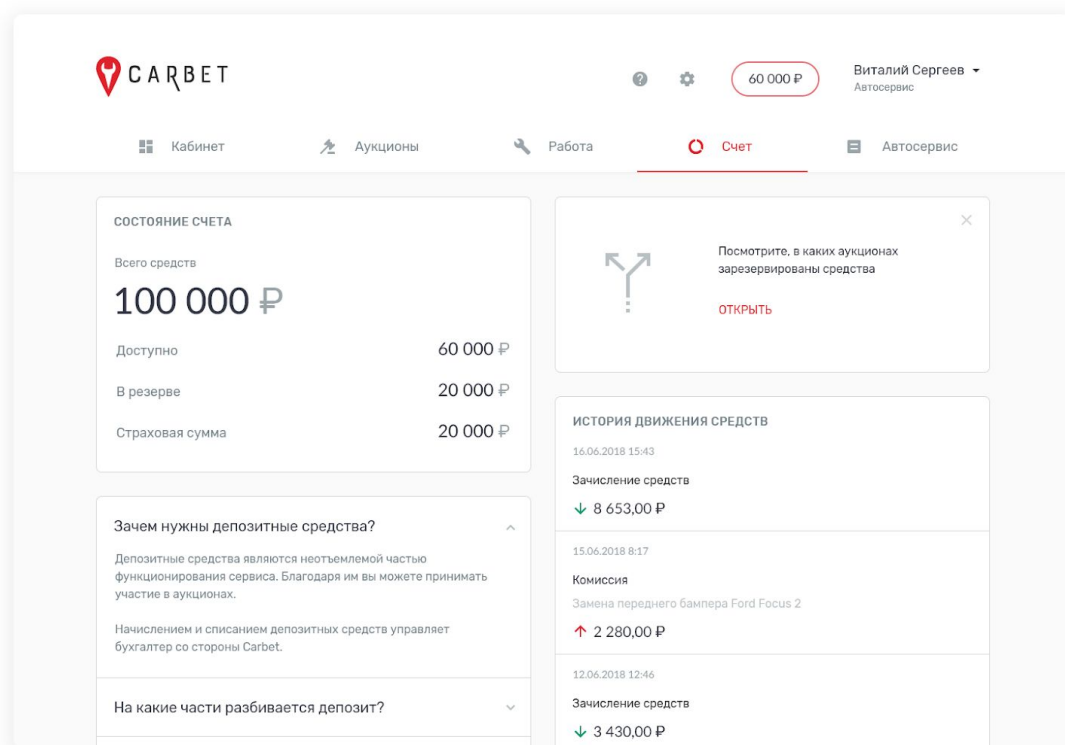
CARBET

60 000 ₽

Виталий Сергеев
Автосервис

Кабинет
Аукционы
Работа
Счет
Автосервис

СОСТОЯНИЕ СЧЕТА

Всего средств

100 000 ₽

Доступно 60 000 ₽

В резерве 20 000 ₽

Страховая сумма 20 000 ₽

Зачем нужны депозитные средства?

Депозитные средства являются неотъемлемой частью функционирования сервиса. Благодаря им вы можете принимать участие в аукционах.

Начислением и списанием депозитных средств управляет бухгалтер со стороны Carbet.

На какие части разбивается депозит?

Посмотрите, в каких аукционах зарезервированы средства

ОТКРЫТЬ

ИСТОРИЯ ДВИЖЕНИЯ СРЕДСТВ

16.06.2018 15:43

Зачисление средств

8 653,00 ₽

15.06.2018 8:17

Комиссия

Замена переднего бампера Ford Focus 2

2 280,00 ₽

12.06.2018 12:46

Зачисление средств

3 430,00 ₽